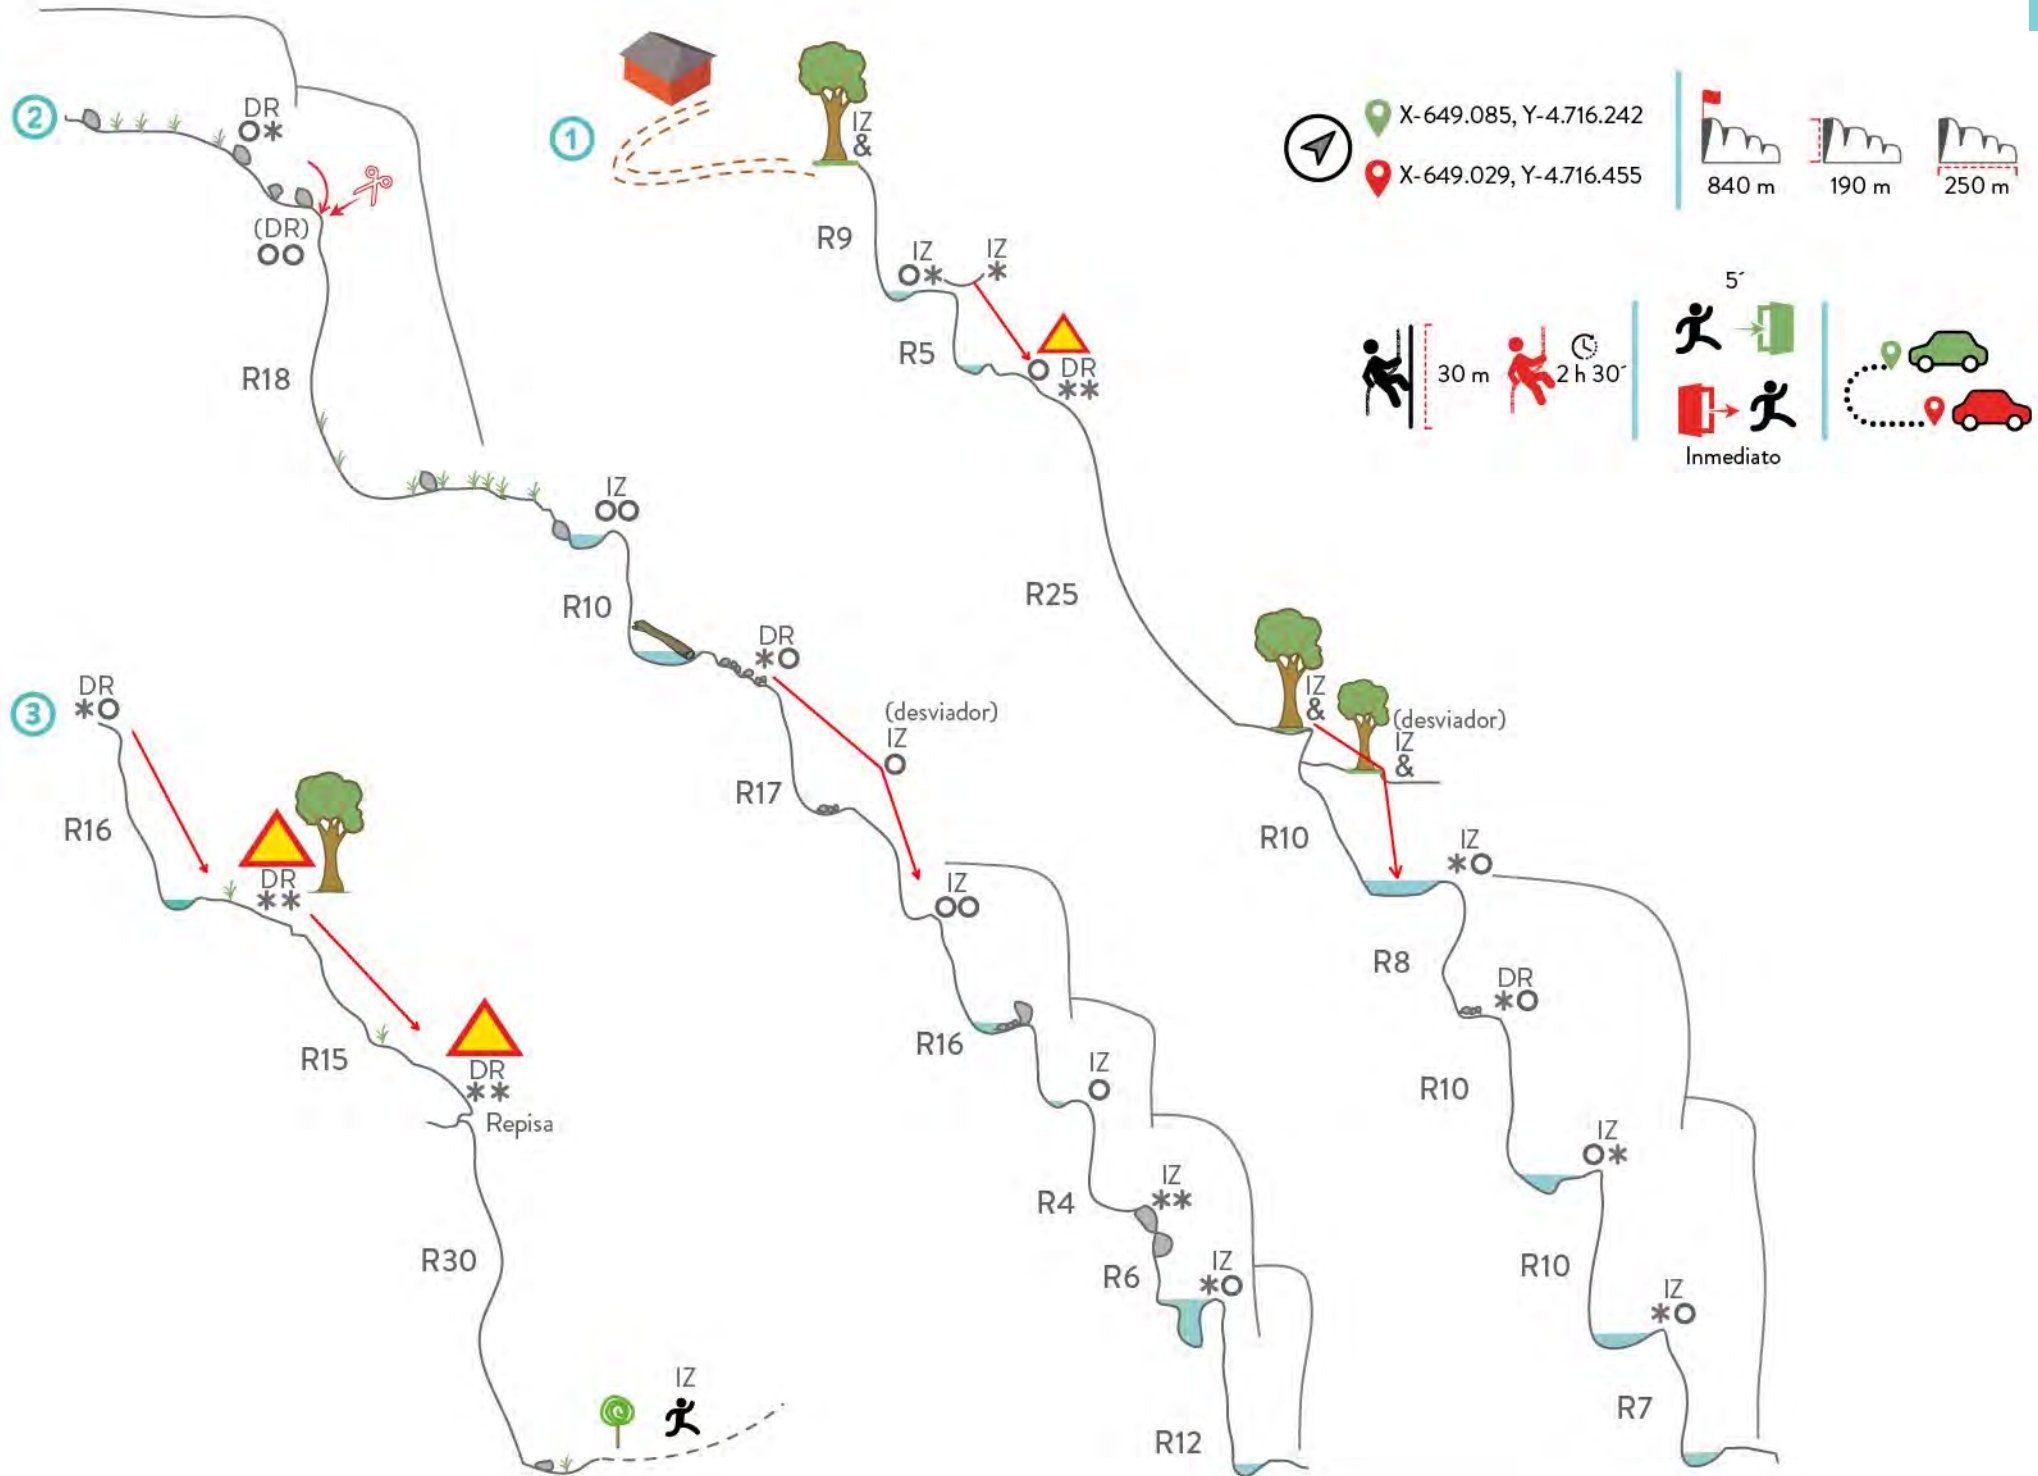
X-649.085, Y-4.716.242

X-649.029, Y-4.716.455

840 m

190 m

250 m

30 m

2 h 30´

5´

Inmediato

1

IZ
&

R9

IZ
O✱

IZ
✱

R5

DR
O
✱✱

R25

IZ
&

(desviador)
IZ
&

R10

IZ
✱O

R8

DR
✱O

R10

IZ
O✱

R10

IZ
✱O

R7

2

DR
O✱

(DR)
OO

R18

IZ
OO

R10

DR
✱O

(desviador)
IZ
O

R17

IZ
OO

R16

IZ
O

R4

IZ
✱✱

R6

IZ
✱O

R12

3

DR
✱O

R16

DR
✱✱

R15

DR
✱✱
Repisa

R30

IZ